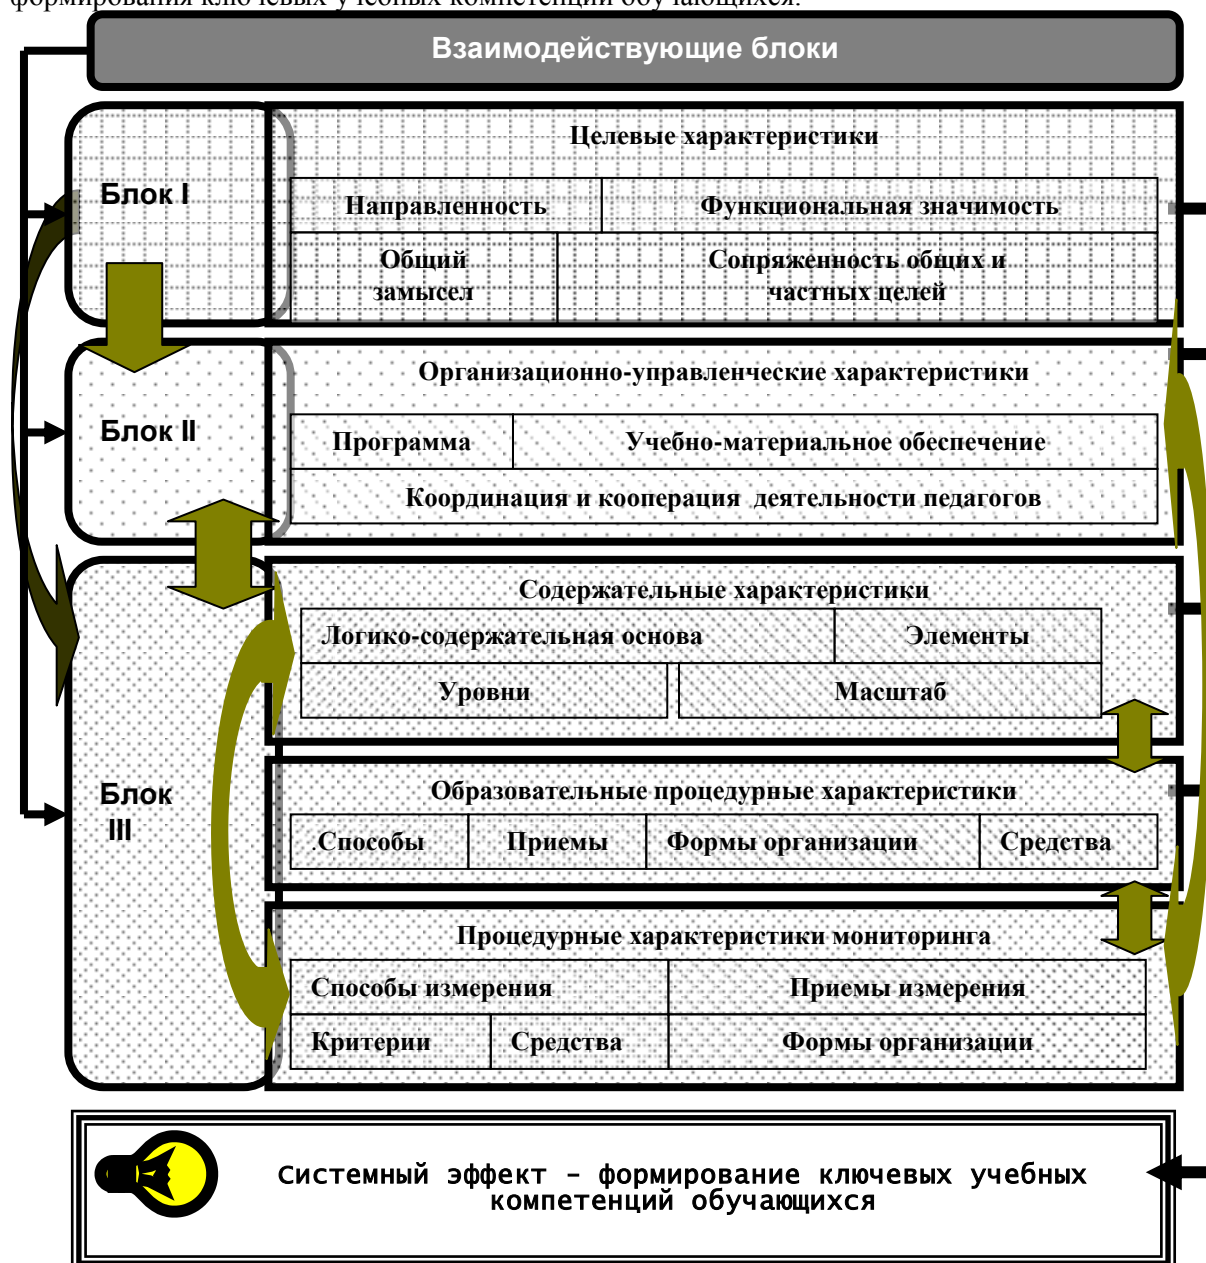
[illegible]

Взаимодействующие блоки

Блок I

Целевые характеристики

Направленность

Функциональная значимость

Общий замысел

Сопряженность общих и частных целей

Блок II

Организационно-управленческие характеристики

Программа

Учебно-материальное обеспечение

Координация и кооперация деятельности педагогов

Блок III

Содержательные характеристики

Логико-содержательная основа

Элементы

Уровни

Масштаб

Образовательные процедурные характеристики

Способы

Приемы

Формы организации

Средства

Процедурные характеристики мониторинга

Способы измерения

Приемы измерения

Критерии

Средства

Формы организации

Системный эффект – формирование ключевых учебных компетенций обучающихся